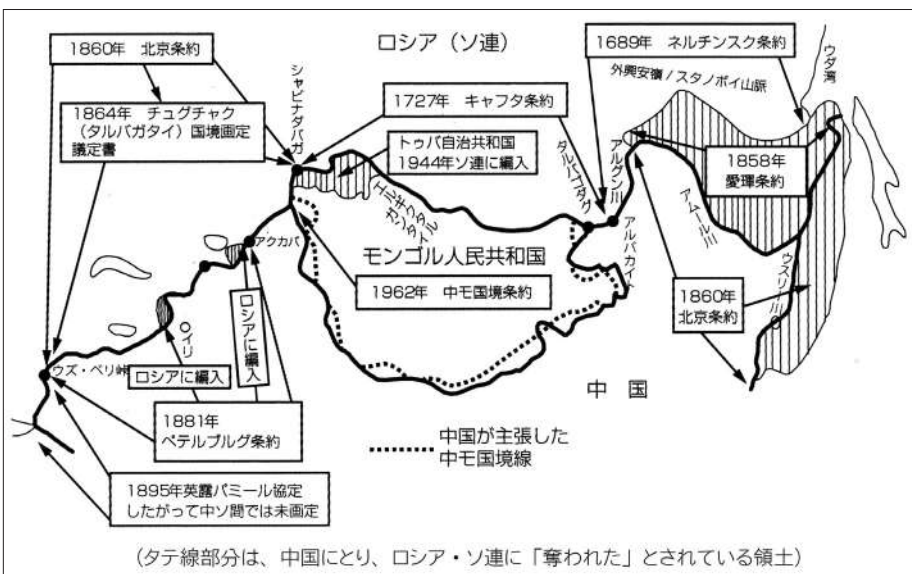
1860年　北京条約

ロシア（ソ連）

1689年　ネルチンスク条約

ウダ湾

外興安嶺／スタノボイ山脈

1864年　チュグチャク（タルバガタイ）国境画定議定書

シャビナダバガ

1727年　キャフタ条約

トゥバ自治共和国
1944年ソ連に編入

タルバガダイ

アルグン川

1858年
愛琿条約

ヨニキタタイル
サヤンタイル

アムール川

アルバガイト

アクカバ

モンゴル人民共和国

1962年　中モ国境条約

ロシアに編入

ウスリー川

イリ

1860年
北京条約

ウズ・ベリ峠

ロシアに編入

中　国

1881年
ペテルブルグ条約

中国が主張した
中モ国境線

1895年英露パミール協定
したがって中ソ間では未画定

（タテ線部分は、中国にとり、ロシア・ソ連に「奪われた」とされている領土）